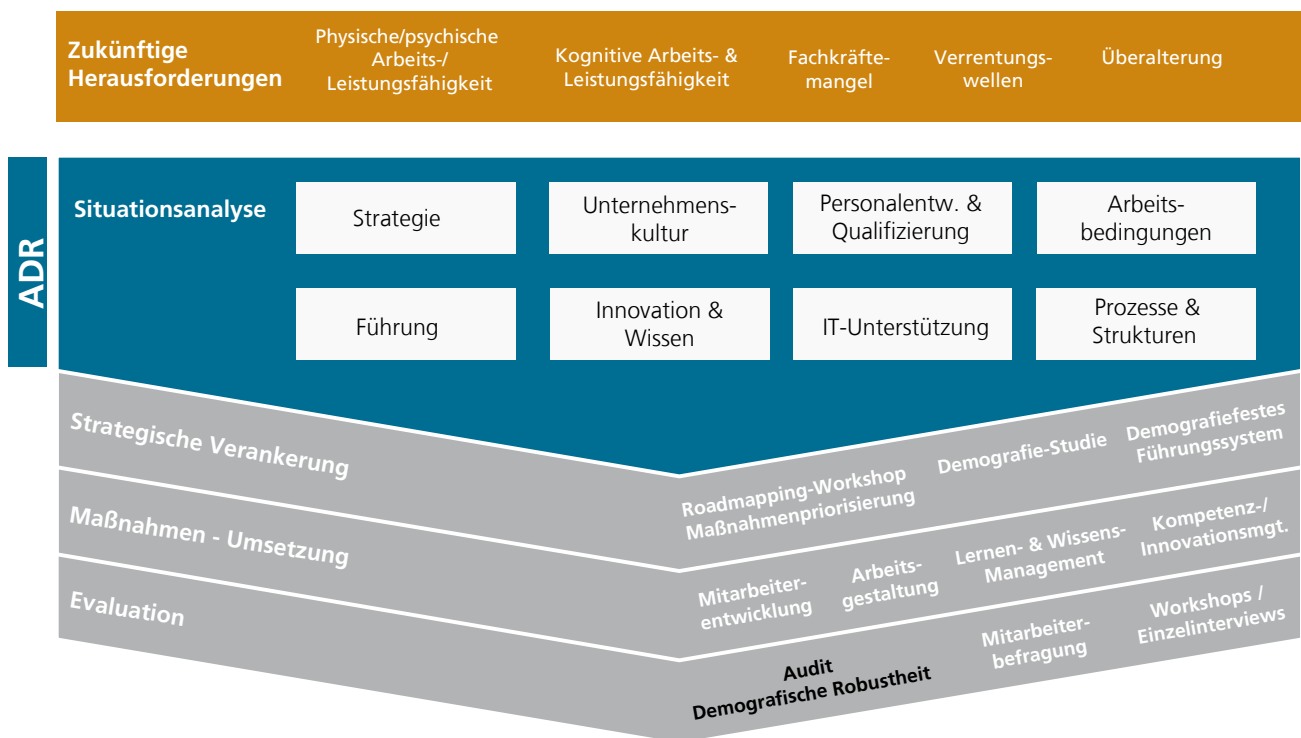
Zukünftige Herausforderungen

Physische/psychische Arbeits-/ Leistungsfähigkeit

Kognitive Arbeits- & Leistungsfähigkeit

Fachkräfte-mangel

Verrentungs-wellen

Überalterung

ADR

Situationsanalyse

Strategie

Unternehmens-kultur

Personalentw. & Qualifizierung

Arbeits-bedingungen

Führung

Innovation & Wissen

IT-Unterstützung

Prozesse & Strukturen

Strategische Verankerung

Demografie-Studie

Demografiefestes Führungssystem

Maßnahmen - Umsetzung

Roadmapping-Workshop Maßnahmenpriorisierung

Lernen- & Wissens-Management

Kompetenz-/ Innovationsmgt.

Evaluation

Mitarbeiter-entwicklung

Arbeits-gestaltung

Mitarbeiter-befragung

Workshops / Einzelinterviews

Audit Demografische Robustheit